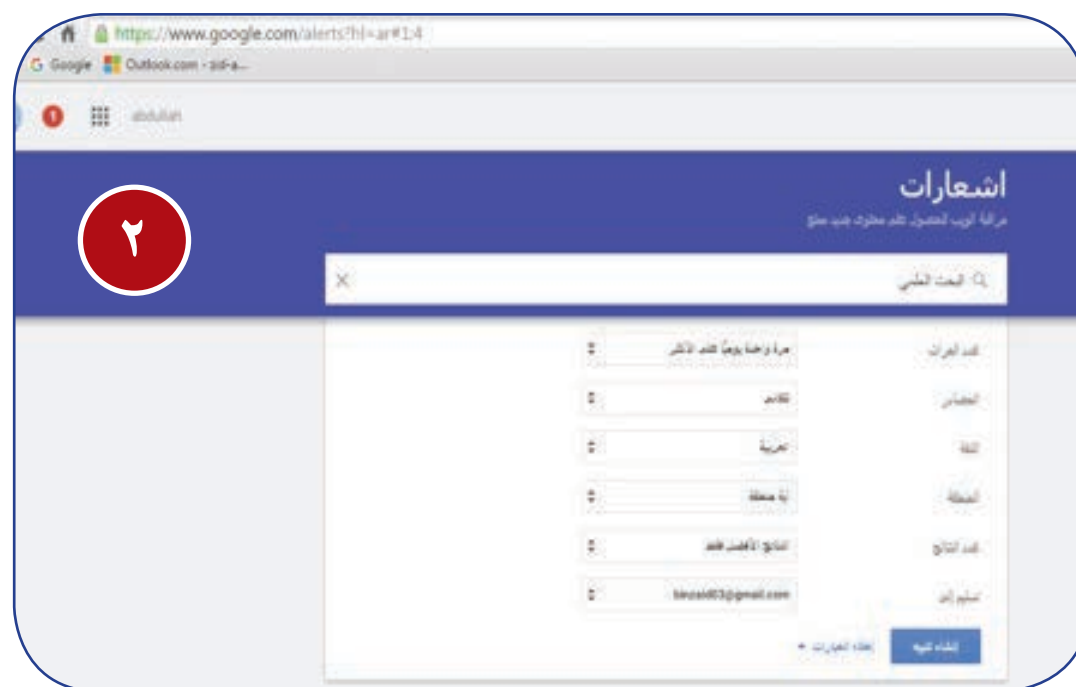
https://www.google.com/alerts?hl=ar#1:4
Google Outlook.com - sid-a...
abdullah

٢

اشعارات
مراقبة الويب للحصول على محتوى جديد ممتع

البحث العلمي ×

عدد المرات | مرة واحدة يومياً على الأكثر
المصادر | تلقائي
اللغة | العربية
المنطقة | أية منطقة
عدد النتائج | النتائج الأفضل فقط
تسليم إلى | binzaid03@gmail.com

إنشاء تنبيه
إخفاء الخيارات